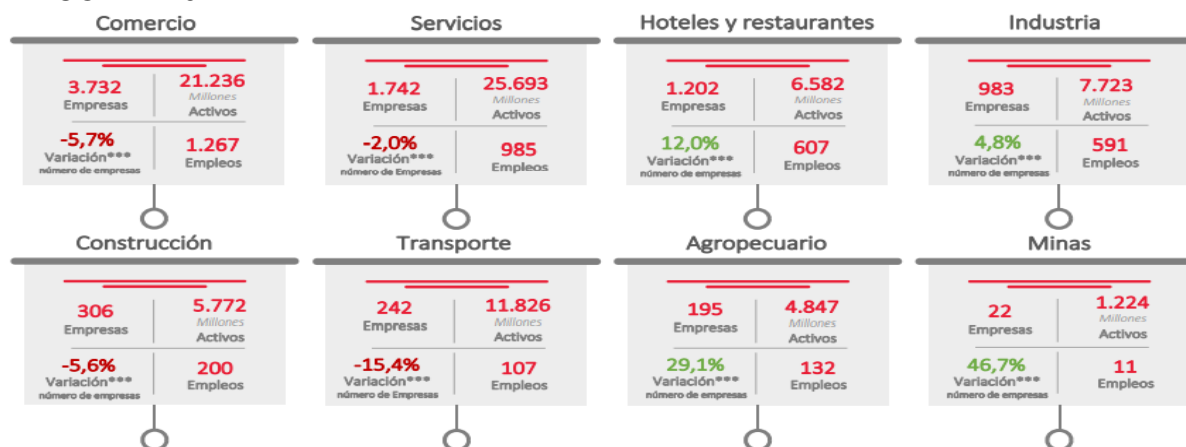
Comercio

3.732
Empresas

21.236
Millones
Activos

-5,7%
Variación***
número de empresas

1.267
Empleos

Servicios

1.742
Empresas

25.693
Millones
Activos

-2,0%
Variación***
número de Empresas

985
Empleos

Hoteles y restaurantes

1.202
Empresas

6.582
Millones
Activos

12,0%
Variación***
número de empresas

607
Empleos

Industria

983
Empresas

7.723
Millones
Activos

4,8%
Variación***
número de empresas

591
Empleos

Construcción

306
Empresas

5.772
Millones
Activos

-5,6%
Variación***
número de empresas

200
Empleos

Transporte

242
Empresas

11.826
Millones
Activos

-15,4%
Variación***
número de Empresas

107
Empleos

Agropecuario

195
Empresas

4.847
Millones
Activos

29,1%
Variación***
número de empresas

132
Empleos

Minas

22
Empresas

1.224
Millones
Activos

46,7%
Variación***
número de empresas

11
Empleos